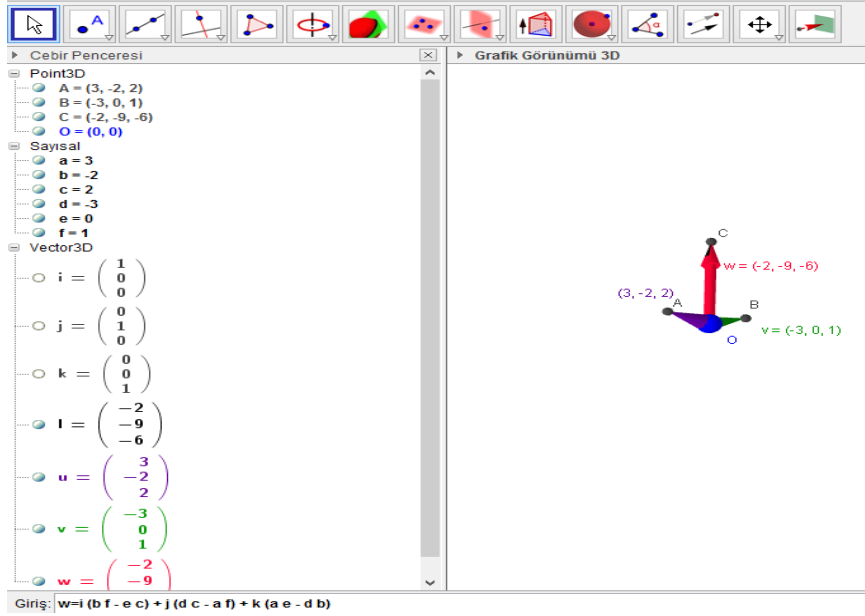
Cebir Penceresi

Point3D
A = (3, -2, 2)
B = (-3, 0, 1)
C = (-2, -9, -6)
O = (0, 0)

Sayısal
a = 3
b = -2
c = 2
d = -3
e = 0
f = 1

Vector3D
i = $\begin{pmatrix} 1 \\ 0 \\ 0 \end{pmatrix}$
j = $\begin{pmatrix} 0 \\ 1 \\ 0 \end{pmatrix}$
k = $\begin{pmatrix} 0 \\ 0 \\ 1 \end{pmatrix}$
l = $\begin{pmatrix} -2 \\ -9 \\ -6 \end{pmatrix}$
u = $\begin{pmatrix} 3 \\ -2 \\ 2 \end{pmatrix}$
v = $\begin{pmatrix} -3 \\ 0 \\ 1 \end{pmatrix}$
w = $\begin{pmatrix} -2 \\ -9 \end{pmatrix}$

Grafik Görünümü 3D

C
w = (-2, -9, -6)
(3, -2, 2)
A
B
v = (-3, 0, 1)
O

Giriş: w=i (b f - e c) + j (d c - a f) + k (a e - d b)